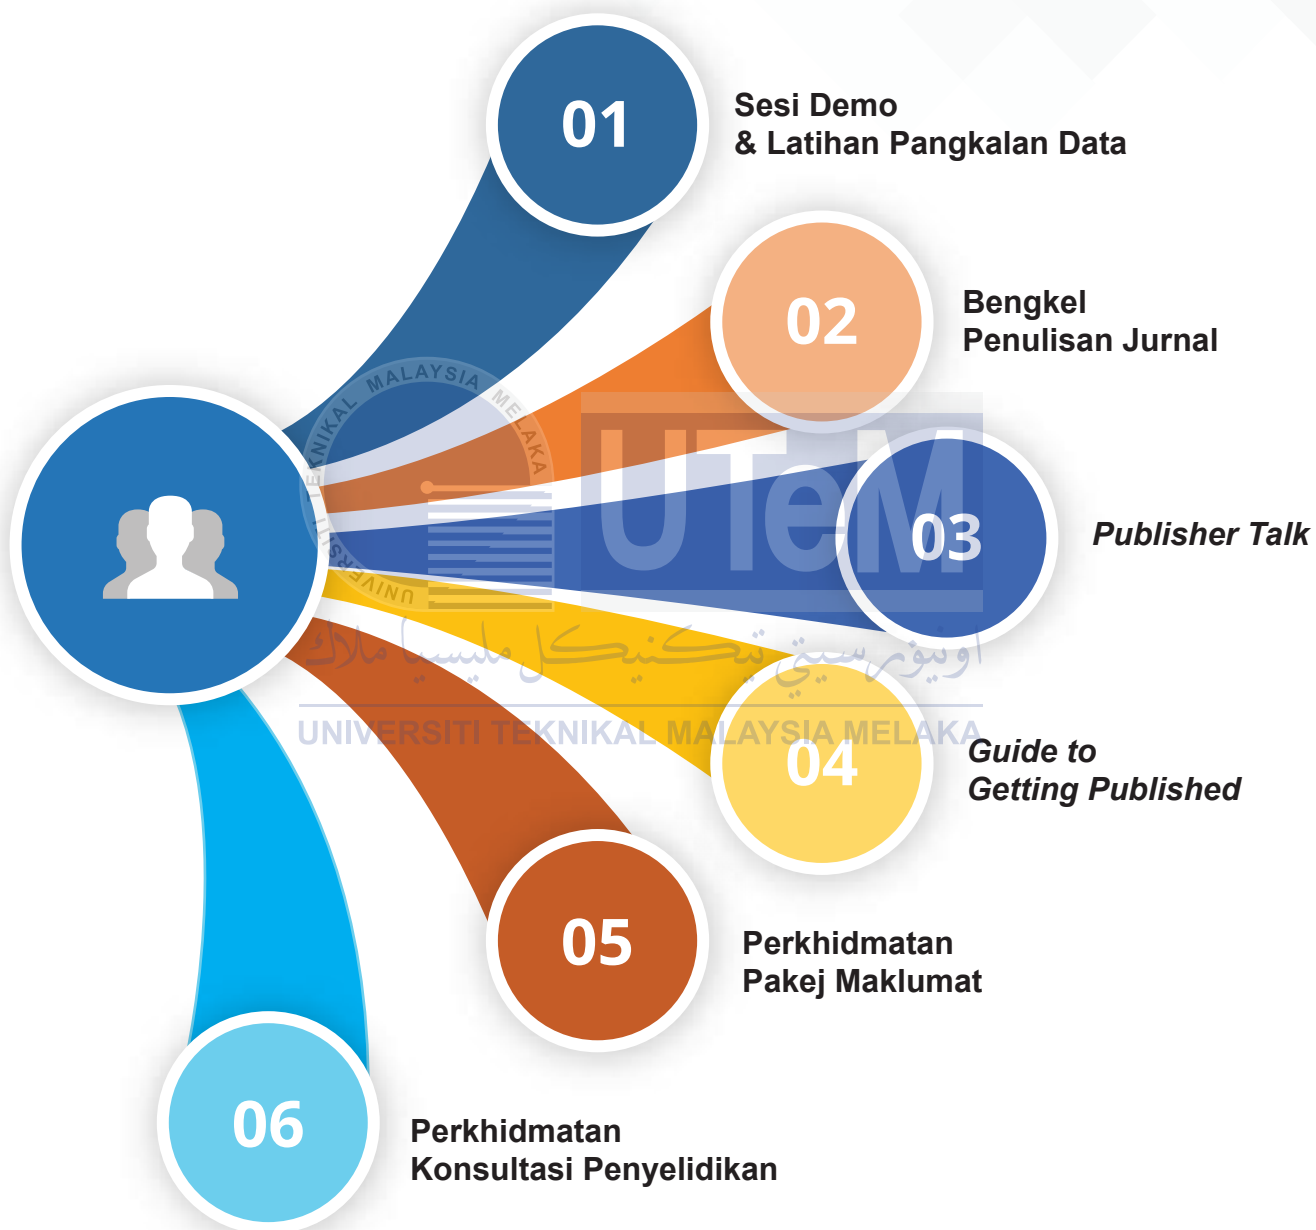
01
Sesi Demo
& Latihan Pangkalan Data

02
Bengkel
Penulisan Jurnal

UNIVERSITI TEKNIKAL MALAYSIA MELAKA
UTeM

03
Publisher Talk

اونيورسيتي تيكنيكل مليسيا ملاك
UNIVERSITI TEKNIKAL MALAYSIA MELAKA

04
Guide to
Getting Published

05
Perkhidmatan
Pakej Maklumat

06
Perkhidmatan
Konsultasi Penyelidikan